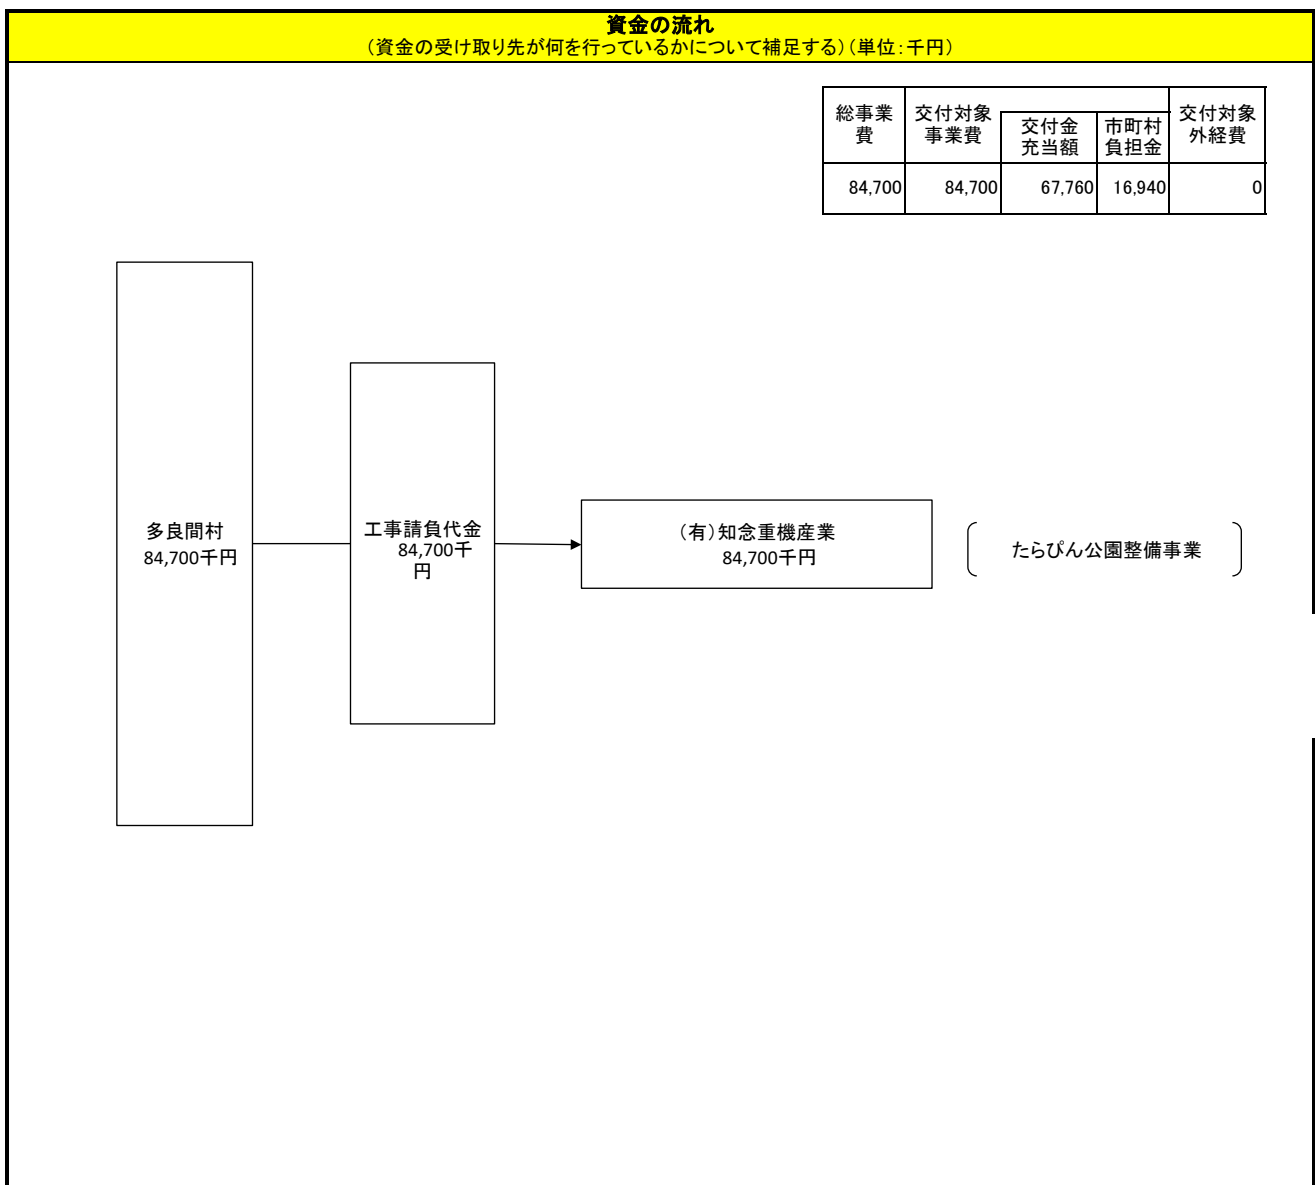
資金の流れ
（資金の受け取り先が何を行っているかについて補足する）（単位：千円）

| 総事業費 | 交付対象事業費 | 交付金充当額 | 市町村負担金 | 交付対象外経費 |
|---|---|---|---|---|
| 84,700 | 84,700 | 67,760 | 16,940 | 0 |

多良間村
84,700千円

工事請負代金
84,700千円

（有）知念重機産業
84,700千円

たらぴん公園整備事業